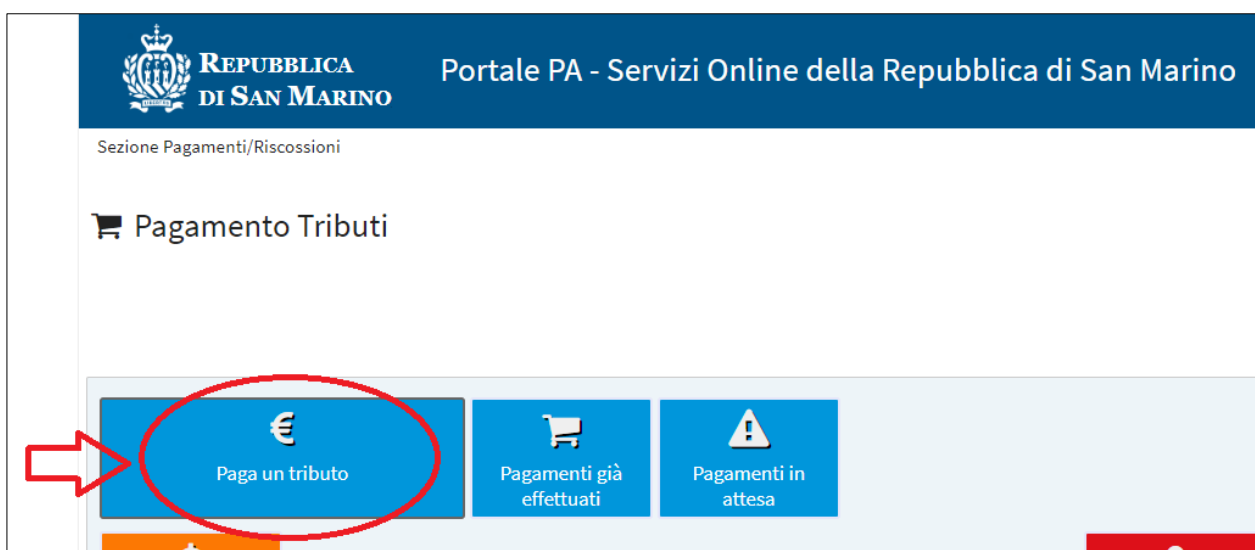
REPUBBLICA DI SAN MARINO

Portale PA - Servizi Online della Repubblica di San Marino

Sezione Pagamenti/Riscossioni

Pagamento Tributi

€
Paga un tributo

Pagamenti già effettuati

Pagamenti in attesa